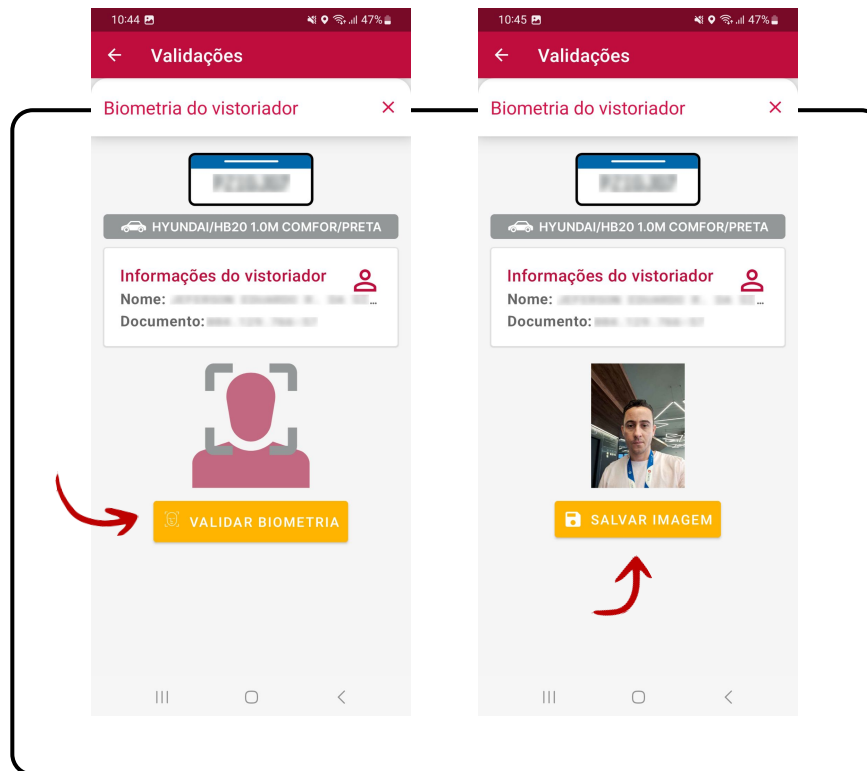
10:44 47%

Validações

Biometria do vistoriador ×

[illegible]

HYUNDAI/HB20 1.0M COMFOR/PRETA

Informações do vistoriador
Nome: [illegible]
Documento: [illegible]

VALIDAR BIOMETRIA

10:45 47%

Validações

Biometria do vistoriador ×

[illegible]

HYUNDAI/HB20 1.0M COMFOR/PRETA

Informações do vistoriador
Nome: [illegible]
Documento: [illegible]

SALVAR IMAGEM